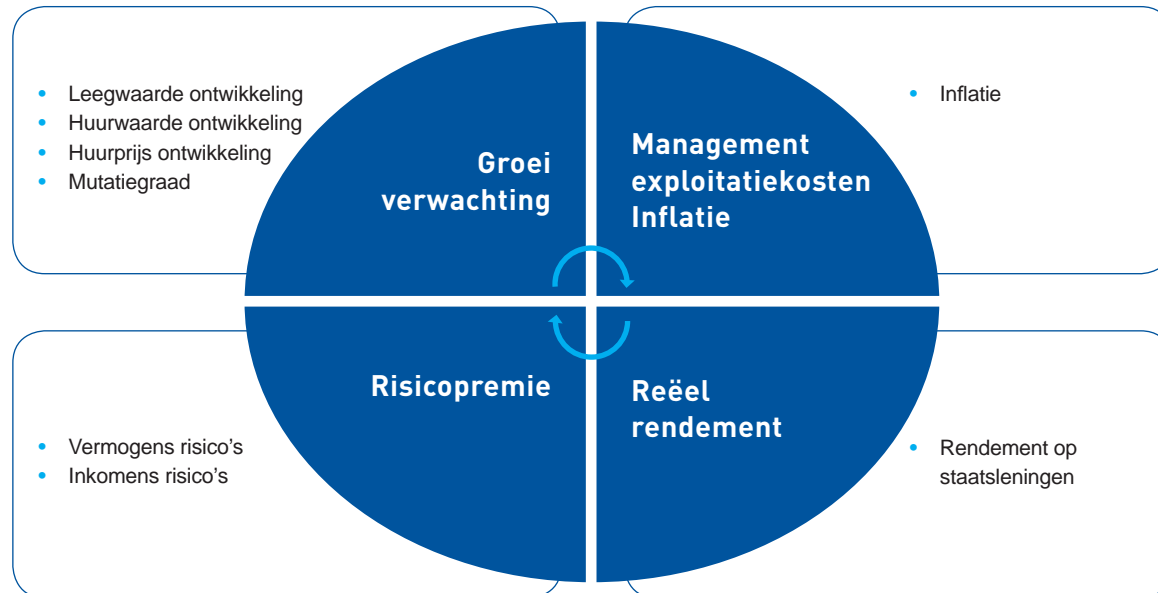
- Leegwaarde ontwikkeling
- Huurwaarde ontwikkeling
- Huurprijs ontwikkeling
- Mutatiegraad

Groei verwachting

Management exploitatiekosten Inflatie

- Inflatie

Risicopremie

Reëel rendement

- Vermogens risico's
- Inkomens risico's

- Rendement op staatsleningen